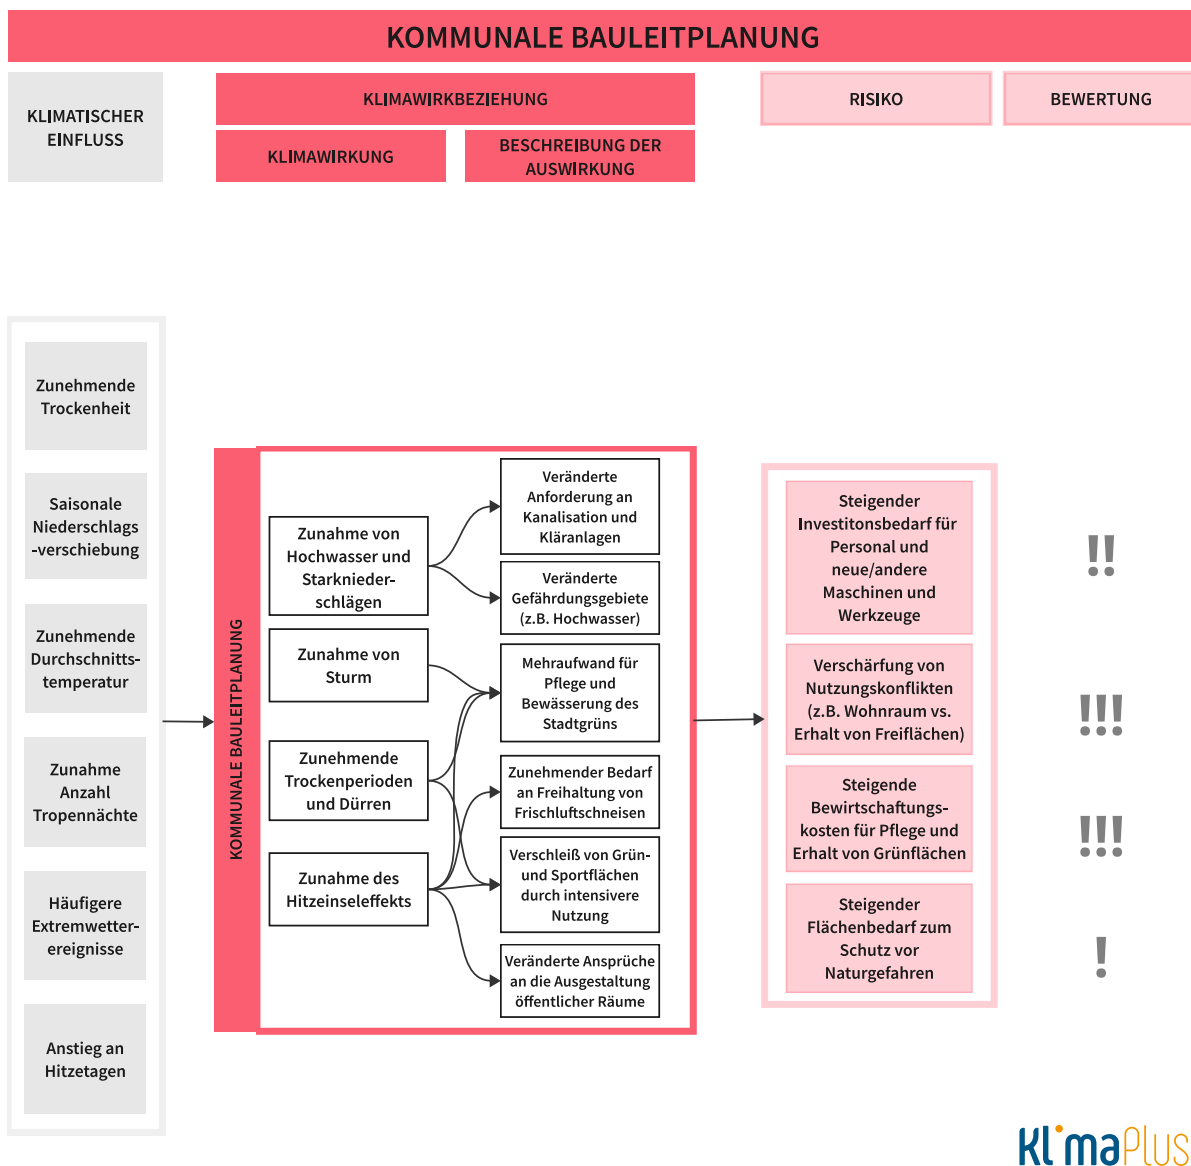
KOMMUNALE BAULEITPLANUNG

KLIMATISCHER EINFLUSS

KLIMAWIRKBEZIEHUNG

KLIMAWIRKUNG

BESCHREIBUNG DER AUSWIRKUNG

RISIKO

BEWERTUNG

Zunehmende Trockenheit

Saisonale Niederschlags-verschiebung

Zunehmende Durchschnitts-temperatur

Zunahme Anzahl Tropennächte

Häufigere Extremwetter-ereignisse

Anstieg an Hitzetagen

KOMMUNALE BAULEITPLANUNG

Zunahme von Hochwasser und Starkniederschlägen

Zunahme von Sturm

Zunehmende Trockenperioden und Dürren

Zunahme des Hitzeinseleffekts

Veränderte Anforderung an Kanalisation und Kläranlagen

Veränderte Gefährdungsgebiete (z.B. Hochwasser)

Mehraufwand für Pflege und Bewässerung des Stadtgrüns

Zunehmender Bedarf an Freihaltung von Frischluftschneisen

Verschleiß von Grün- und Sportflächen durch intensivere Nutzung

Veränderte Ansprüche an die Ausgestaltung öffentlicher Räume

Steigender Investitonsbedarf für Personal und neue/andere Maschinen und Werkzeuge

!!

Verschärfung von Nutzungskonflikten (z.B. Wohnraum vs. Erhalt von Freiflächen)

!!!

Steigende Bewirtschaftungs-kosten für Pflege und Erhalt von Grünflächen

!!!

Steigender Flächenbedarf zum Schutz vor Naturgefahren

!

KlimaPlus